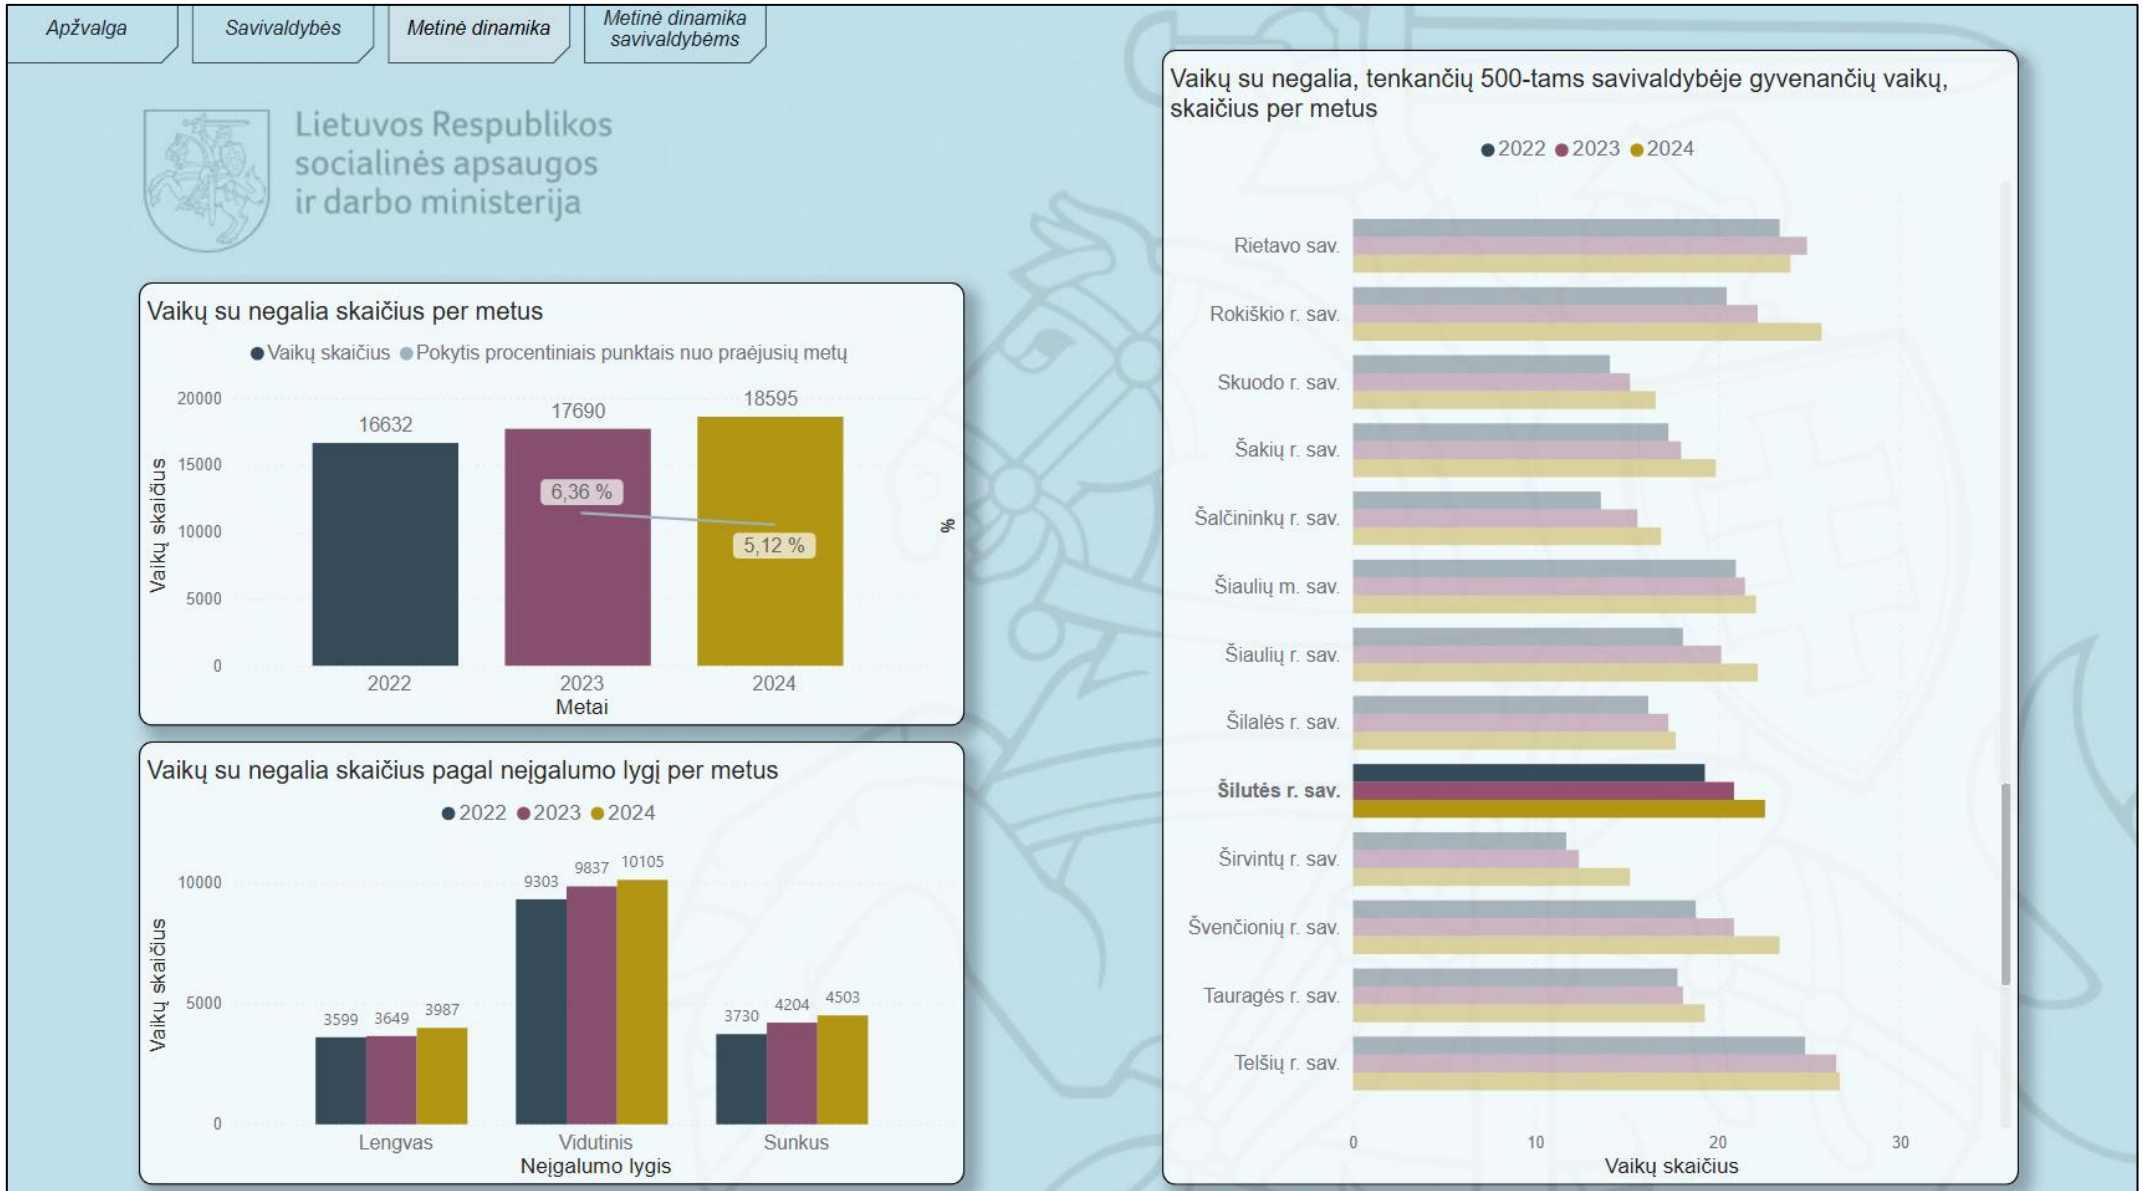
Apžvalga | Savivaldybės | Metinė dinamika | Metinė dinamika savivaldybėms

Lietuvos Respublikos socialinės apsaugos ir darbo ministerija

Vaikų su negalia skaičius per metus

● Vaikų skaičius ● Pokytis procentiniais punktais nuo praėjusių metų

Vaikų skaičius

20000
15000
10000
5000
0

16632
17690
18595
6,36 %
5,12 %

%

2022
2023
2024

Metai

Vaikų su negalia skaičius pagal neįgalumo lygį per metus

● 2022 ● 2023 ● 2024

Vaikų skaičius

10000
5000
0

3599 3649 3987
9303 9837 10105
3730 4204 4503

Lengvas
Vidutinis
Sunkus

Neįgalumo lygis

Vaikų su negalia, tenkančių 500-tams savivaldybėje gyvenančių vaikų, skaičius per metus

● 2022 ● 2023 ● 2024

Rietavo sav.
Rokiškio r. sav.
Skuodo r. sav.
Šakių r. sav.
Šalčininkų r. sav.
Šiaulių m. sav.
Šiaulių r. sav.
Šilalės r. sav.
**Šilutės r. sav.**
Širvintų r. sav.
Švenčionių r. sav.
Tauragės r. sav.
Telšių r. sav.

0
10
20
30

Vaikų skaičius